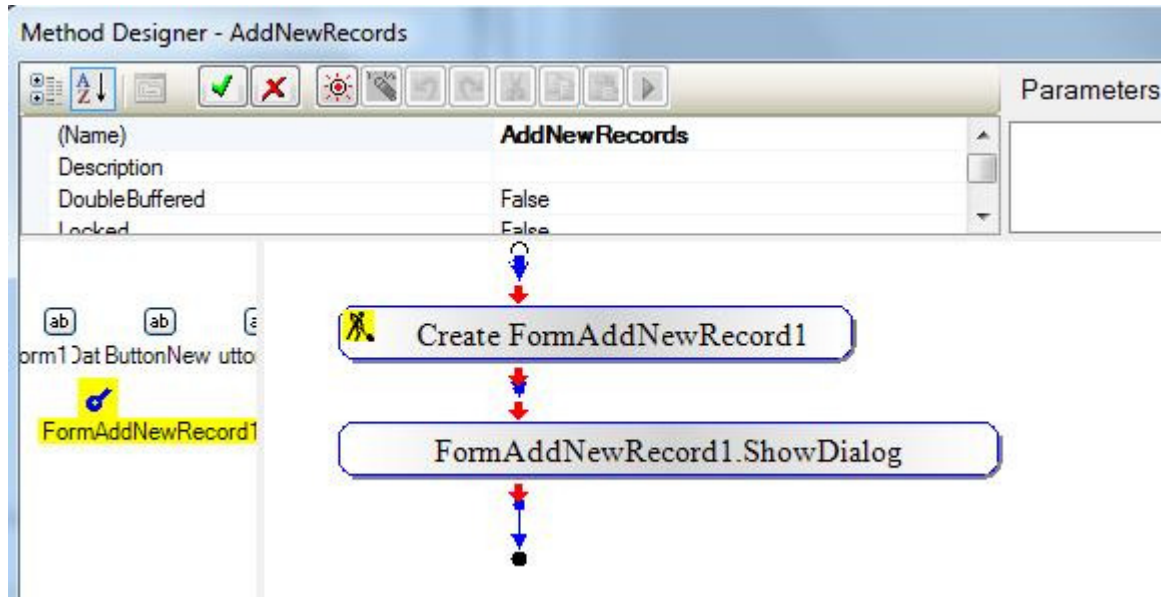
Method Designer - AddNewRecords

Parameters

| (Name) | AddNewRecords |
|---|---|
| Description | |
| DoubleBuffered | False |
| Locked | False |

ab ab

orm1 Dat ButtonNew utto

FormAddNewRecord1

Create FormAddNewRecord1

FormAddNewRecord1.ShowDialog